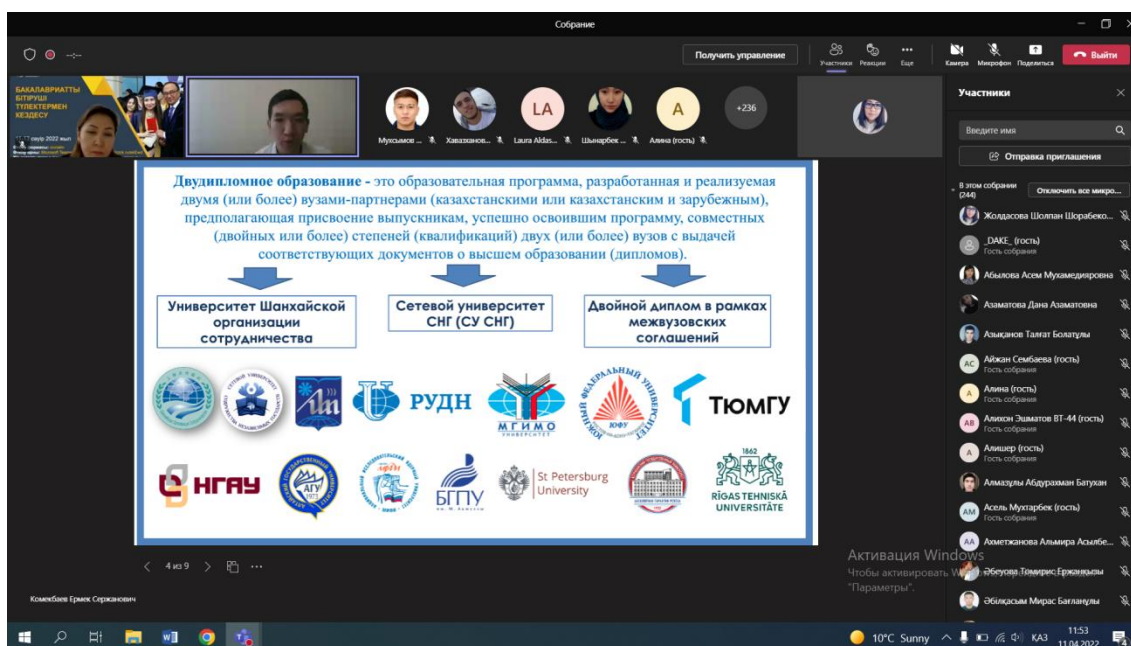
Собрание

Получить управление

Участники Реакции Еще

Камера Микрофон Поделиться

Выйти

БАКАЛАВРИАТТЫ БІТІРУШІ ТҮЛЕКТЕРМЕН КЕЗДЕСУ

Мухсимов ... Хавазханов... Laura Aldas... Шынарбек ... Алина (гость)

LA

A

+236

Двудипломное образование - это образовательная программа, разработанная и реализуемая двумя (или более) вузами-партнерами (казахстанскими или казахстанским и зарубежным), предполагающая присвоение выпускникам, успешно освоившим программу, совместных (двойных или более) степеней (квалификаций) двух (или более) вузов с выдачей соответствующих документов о высшем образовании (дипломов).

Университет Шанхайской организации сотрудничества

Сетевой университет СНГ (СУ СНГ)

Двойной диплом в рамках межвузовских соглашений

РУДН

МГИМО УНИВЕРСИТЕТ

ЮЖНЫЙ ФЕДЕРАЛЬНЫЙ УНИВЕРСИТЕТ ЮФУ

ТЮМГУ

НГАУ

АГУ

БГПУ

St Petersburg University

1862

RĪGAS TEHNISKĀ UNIVERSITĀTE

4 из 9

Комекбаев Ермек Серженович

Участники

Введите имя

Отправка приглашения

В этом собрании (244)

Отключить все микро...

Жолдасова Шолпан Шорабеко...

_DAKE_ (гость)
Гость собрания

Абылова Асем Мухамедияровна

Азаматова Дана Азаматовна

Азыканов Талғат Болатұлы

АС Айжан Сембаева (гость)
Гость собрания

A Алина (гость)
Гость собрания

AB Алихон Эшматов ВТ-44 (гость)
Гость собрания

A Алишер (гость)
Гость собрания

Алмазұлы Абдурахман Батухан

AM Асель Мухтарбек (гость)
Гость собрания

AA Ахметжанова Альмира Асылбе...

Әбеуова Томирис Ерждықызы

Әбілқасым Мирас Бағланұлы

Активация Windows
Чтобы активировать W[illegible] "Параметры".

10°C Sunny

КАЗ

11:53
11.04.2022